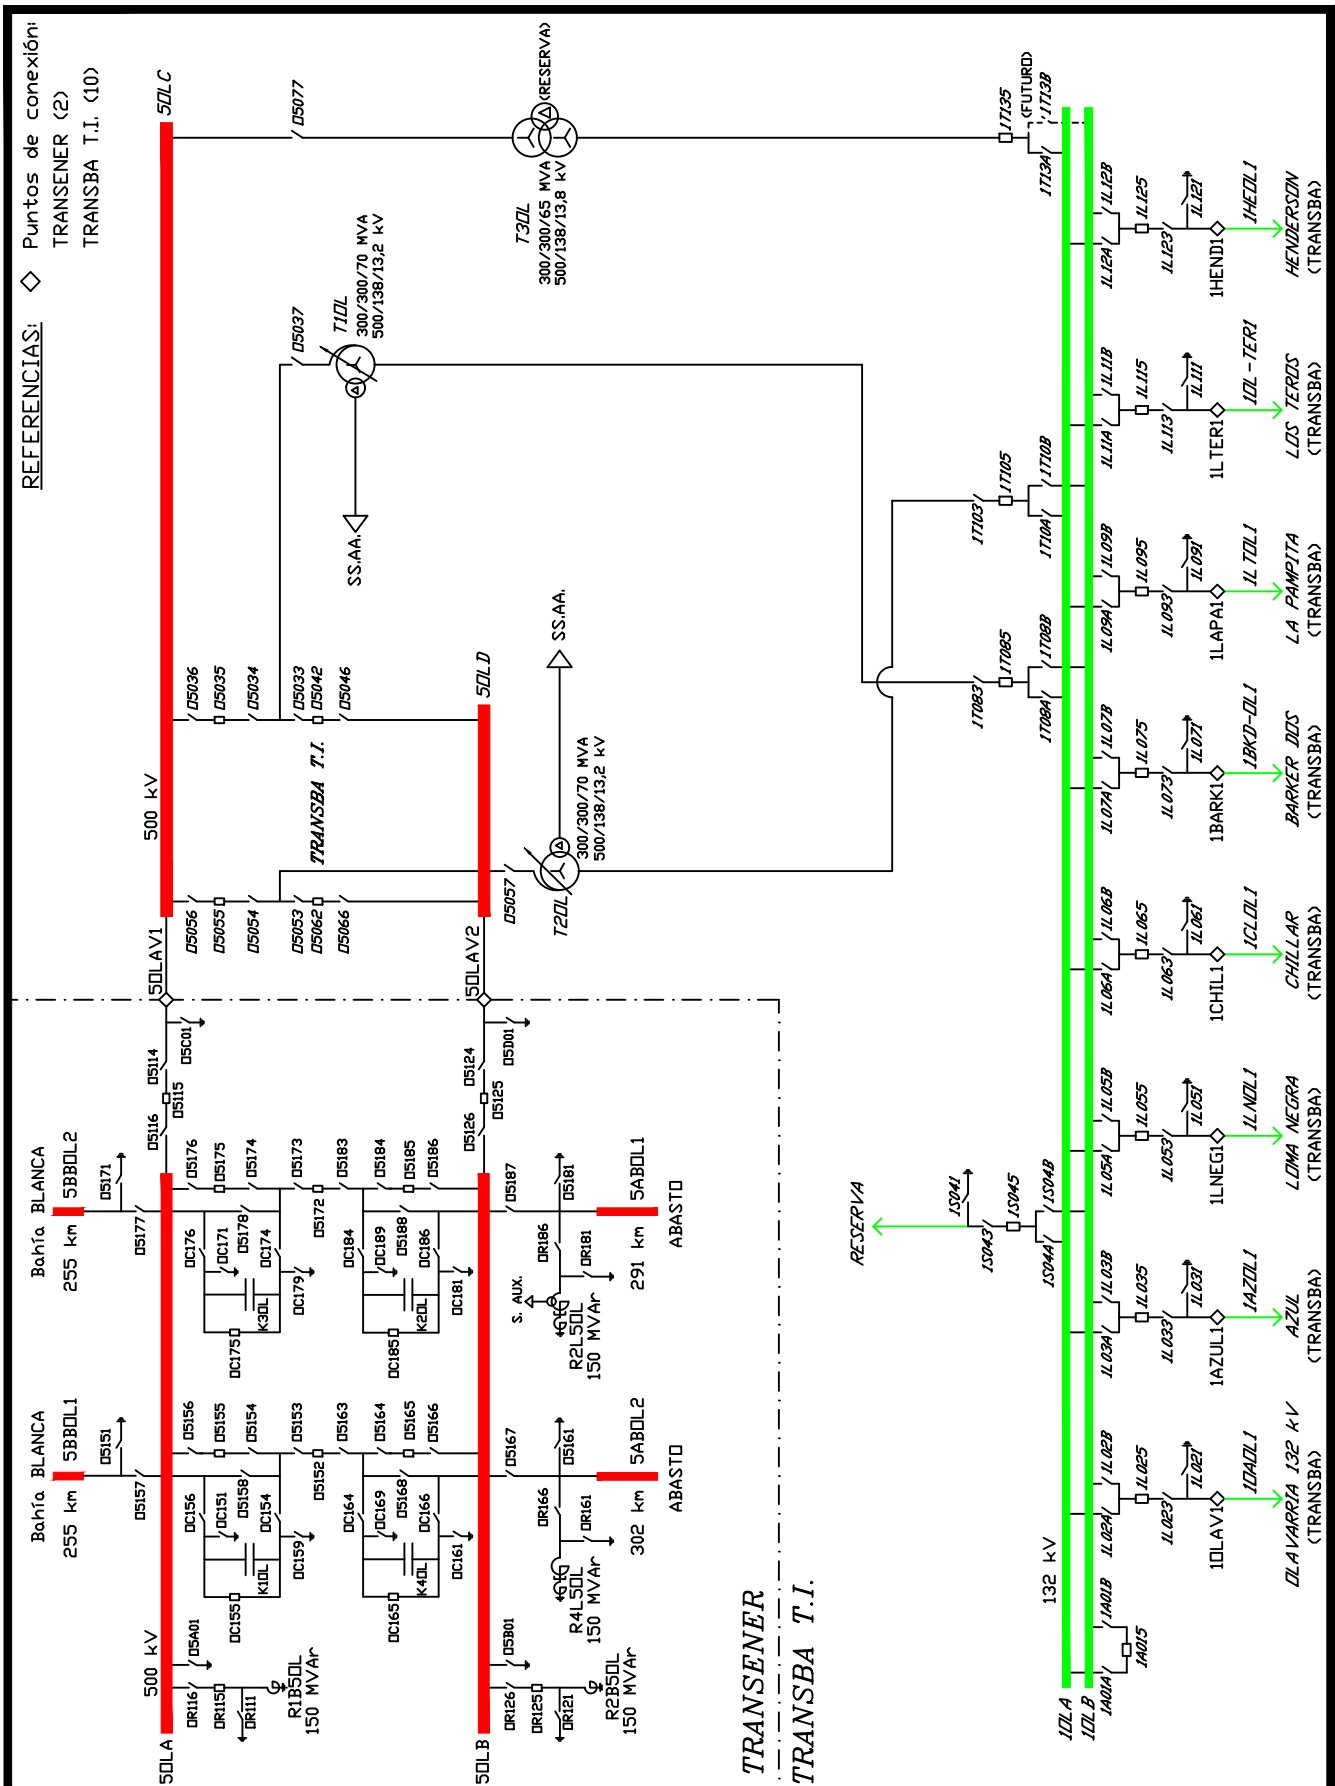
REFERENCIAS:
◇ Puntos de conexión:
TRANSENER (2)
TRANSBA T.I. (10)

5OLC
05077
T3OL
300/300/65 MVA
500/138/13,8 kV
(RESERVA)
1T135
(FUTURO)
1T13B
1T13A

T1OL
300/300/70 MVA
500/138/13,2 kV
05037
SS.AA.

05036 05035 05034 05033 05042 05046
5OLD
SS.AA.
500 kV
TRANSBA T.I.
300/300/70 MVA
500/138/13,2 kV
T2OL
05057
05056 05055 05054 05053 05062 05066
5OLAV1
5OLAV2

1T103 1T105 1T10B 1T10A
1T083 1T085 1T08B 1T08A

1L12B 1L125 1L121 1L12A 1L123 1HEND1 1HEOL1 HENDERSON (TRANSBA)
1L11B 1L115 1L111 1L11A 1L113 1LTER1 1OL-TER1 LOS TEROS (TRANSBA)
1L09B 1L095 1L091 1L09A 1L093 1LAPA1 1L TOL1 LA PAMPITA (TRANSBA)
1L07B 1L075 1L071 1L07A 1L073 1BARK1 1BKD-OL1 BARKER DOS (TRANSBA)
1L06B 1L065 1L061 1L06A 1L063 1CHIL1 1CLOL1 CHILLAR (TRANSBA)
1L05B 1L055 1L051 1L05A 1L053 1LNEG1 1LNOL1 LOMA NEGRA (TRANSBA)
1S04B 1S045 1S041 1S043 1S04A RESERVA
1L03B 1L035 1L031 1L03A 1L033 1AZUL1 1AZOL1 AZUL (TRANSBA)
1L02B 1L025 1L021 1L02A 1L023 1OLAV1 1OAOL1 OLAVARRIA 132 kV (TRANSBA)
1A01B 1A015 1A01A
132 kV
1OLA
1OLB

Bahía BLANCA 255 km 5BBOL2
Bahía BLANCA 255 km 5BBOL1
05171 05177 05151 05157
05C01 05114 05115 05116
05D01 05124 05125 05126
05176 05175 05174 05173 05183 05184 05185 05186
0C176 0C171 05178 0C174 0C179 K3OL 0C175 05172
0C184 0C189 05188 0C186 0C181 K2OL 0C185
05187 05181 0R186 0R181
S. AUX.
R2L5OL 150 MVAr
5ABOL1 291 km ABASTO
05156 05155 05154 05153 05163 05164 05165 05166
0C156 0C151 05158 0C154 0C159 K1OL 0C155 05152
0C164 0C169 05168 0C166 0C161 K4OL 0C165
05167 05161 0R166 0R161
R4L5OL 150 MVAr
5ABOL2 302 km ABASTO
500 kV
05A01 0R116 0R115 0R111
R1B5OL 150 MVAr
05B01 0R126 0R125 0R121
R2B5OL 150 MVAr
5OLA
5OLB
TRANSENER
TRANSBA T.I.